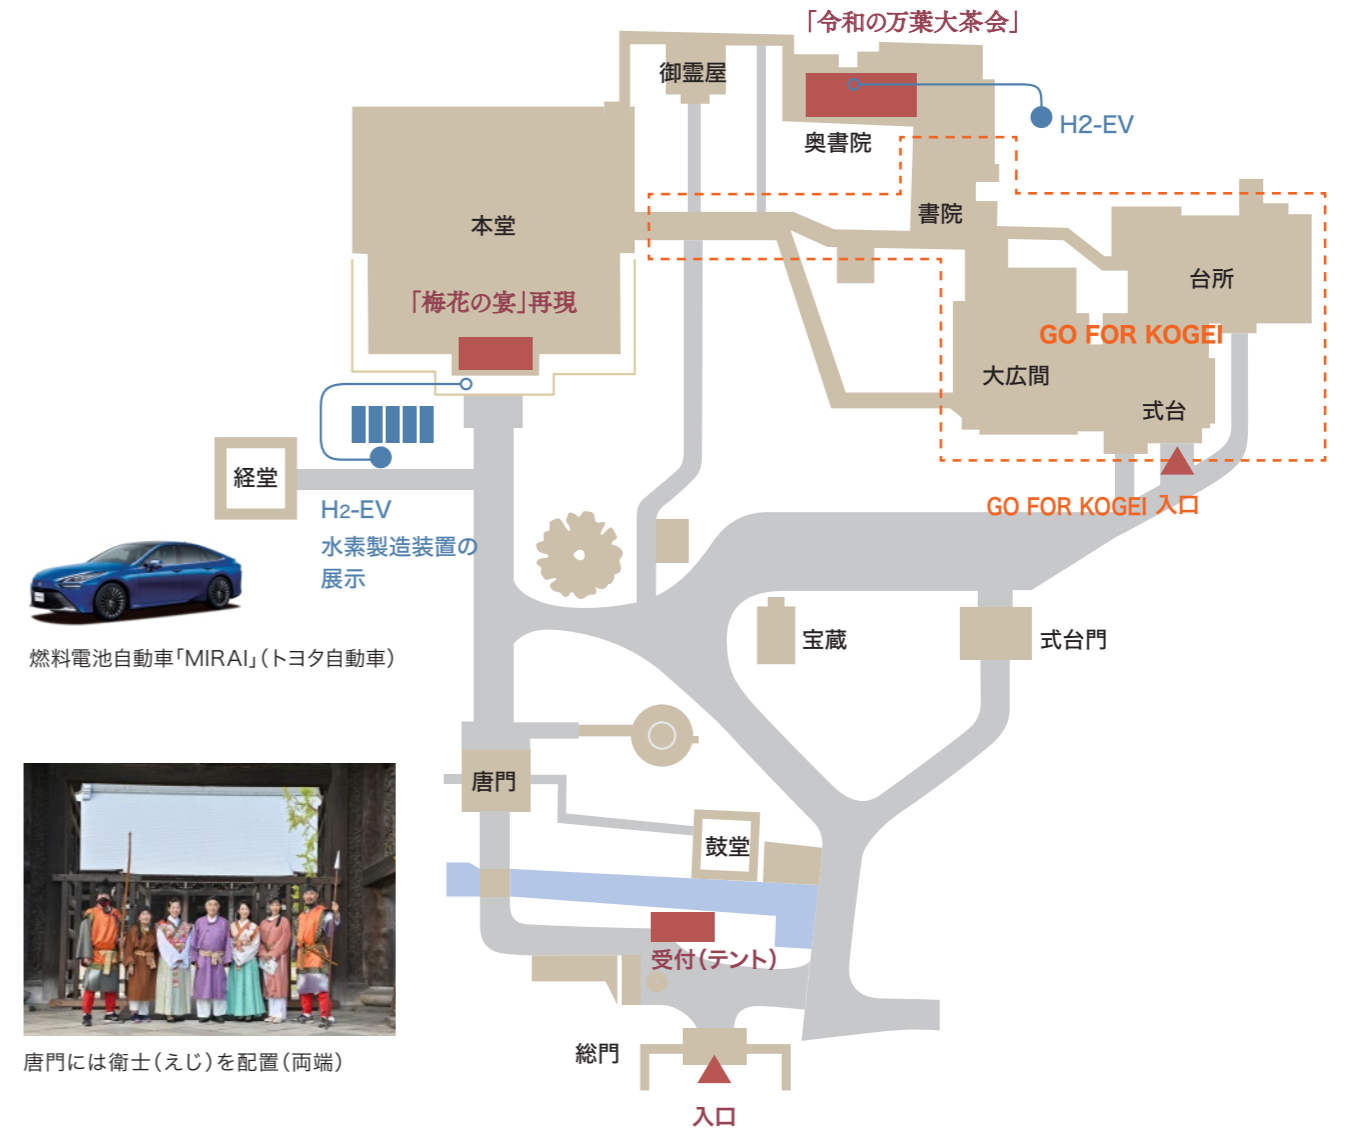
「令和の万葉大茶会」

御霊屋

奥書院

H2-EV

本堂

書院

台所

「梅花の宴」再現

GO FOR KOGEI

大広間

式台

経堂

H2-EV
水素製造装置の展示

GO FOR KOGEI 入口

燃料電池自動車「MIRAI」(トヨタ自動車)

宝蔵

式台門

唐門

鼓堂

受付(テント)

唐門には衛士(えじ)を配置(両端)

総門

入口